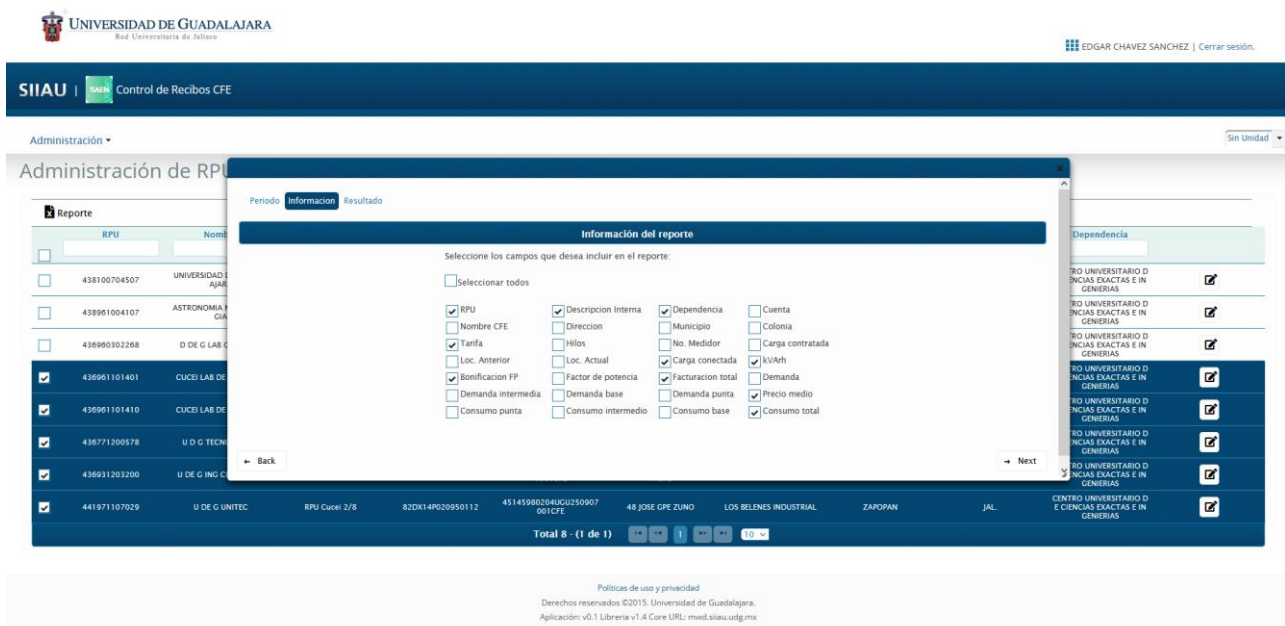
UNIVERSIDAD DE GUADALAJARA
Red Universitaria de Jalisco

EDGAR CHAVEZ SANCHEZ | Cerrar sesión.

SIIAU | SAEN Control de Recibos CFE

Administración ▾

Sin Unidad

Administración de RPU

Reporte

| | RPU | Nomb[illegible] | | | | | | | | Dependencia | |
|---|---|---|---|---|---|---|---|---|---|---|---|
| ☐ | 438100704507 | UNIVERSIDAD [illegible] AJAR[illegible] | | | | | | | | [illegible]RO UNIVERSITARIO D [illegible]NCIAS EXACTAS E IN GENIERIAS | |
| ☐ | 438961004107 | ASTRONOMIA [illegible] GIA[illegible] | | | | | | | | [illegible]RO UNIVERSITARIO D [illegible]NCIAS EXACTAS E IN GENIERIAS | |
| ☐ | 436960302268 | D DE G LAB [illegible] | | | | | | | | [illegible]RO UNIVERSITARIO D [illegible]NCIAS EXACTAS E IN GENIERIAS | |
| ☑ | 436961101401 | CUCEI LAB DE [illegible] | | | | | | | | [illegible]RO UNIVERSITARIO D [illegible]NCIAS EXACTAS E IN GENIERIAS | |
| ☑ | 436961101410 | CUCEI LAB DE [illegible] | | | | | | | | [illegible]RO UNIVERSITARIO D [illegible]NCIAS EXACTAS E IN GENIERIAS | |
| ☑ | 436771200578 | U D G TECN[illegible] | | | | | | | | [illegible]RO UNIVERSITARIO D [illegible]NCIAS EXACTAS E IN GENIERIAS | |
| ☑ | 436931203200 | U DE G ING C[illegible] | | | | | | | | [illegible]RO UNIVERSITARIO D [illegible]NCIAS EXACTAS E IN GENIERIAS | |
| ☑ | 441971107029 | U DE G UNITEC | RPU Cucei 2/8 | 82DX14P020950112 | 45145980204UGU250907 001CFE | 48 JOSE GPE ZUNO | LOS BELENES INDUSTRIAL | ZAPOPAN | JAL. | CENTRO UNIVERSITARIO D E CIENCIAS EXACTAS E IN GENIERIAS | |

Total 8 - (1 de 1) 1 10

Periodo Informacion Resultado

Información del reporte

Seleccione los campos que desea incluir en el reporte:

☐ Seleccionar todos

☑ RPU ☑ Descripcion Interna ☑ Dependencia ☐ Cuenta
☐ Nombre CFE ☐ Direccion ☐ Municipio ☐ Colonia
☑ Tarifa ☐ Hilos ☐ No. Medidor ☐ Carga contratada
☐ Loc. Anterior ☐ Loc. Actual ☑ Carga conectada ☑ kVArh
☑ Bonificacion FP ☐ Factor de potencia ☑ Facturacion total ☐ Demanda
☐ Demanda intermedia ☐ Demanda base ☐ Demanda punta ☑ Precio medio
☐ Consumo punta ☐ Consumo intermedio ☐ Consumo base ☑ Consumo total

← Back

→ Next

Políticas de uso y privacidad
Derechos reservados ©2015. Universidad de Guadalajara.
Aplicación: v0.1 Libreria v1.4 Core URL: mwd.siiau.udg.mx